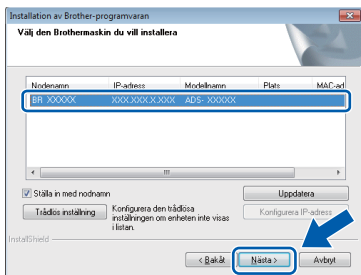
Installation av Brother-programvaran

Välj den Brothermaskin du vill installera

| Nodenamn | IP-adress | Modellnamn | Plats | MAC-ad |
|---|---|---|---|---|
| BR_XXXXX | XXX.XXX.X.XXX | ADS- XXXXX | | |

Ställa in med nodnamn

Uppdatera

Trådlös inställning

Konfigurera den trådlösa inställningen om enheten inte visas i listan.

Konfigurera IP-adress

InstallShield

< Bakåt

Nästa >

Avbryt